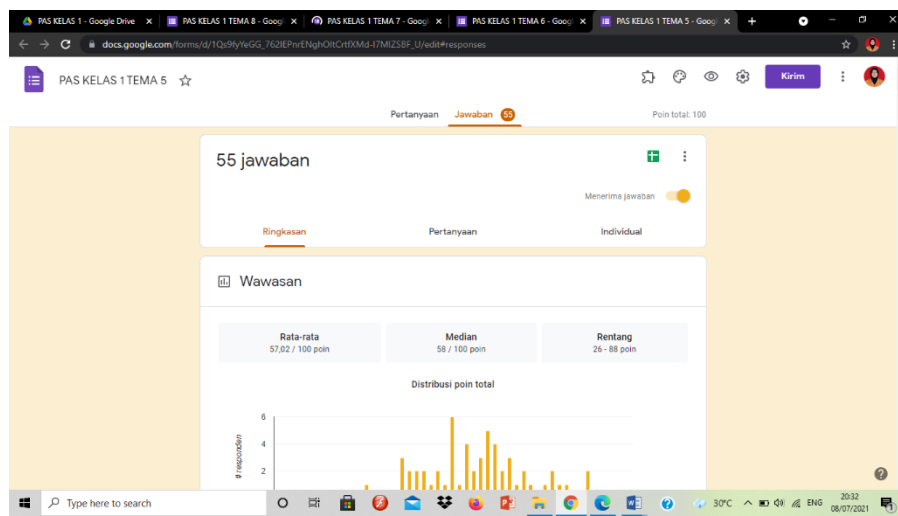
PAS KELAS 1 - Google Drive ×
PAS KELAS 1 TEMA 8 - Googl ×
PAS KELAS 1 TEMA 7 - Googl ×
PAS KELAS 1 TEMA 6 - Googl ×
PAS KELAS 1 TEMA 5 - Googl ×
+

docs.google.com/forms/d/1Qs9fyYeGG_762lEPnrENghOltCrtfXMd-I7MIZSBF_U/edit#responses

PAS KELAS 1 TEMA 5

Kirim

Pertanyaan Jawaban 55 Poin total: 100

55 jawaban

Menerima jawaban

Ringkasan Pertanyaan Individual

Wawasan

| Rata-rata | Median | Rentang |
|---|---|---|
| 57,02 / 100 poin | 58 / 100 poin | 26 - 88 poin |

Distribusi poin total

6
4
2
# responden

Type here to search

30°C ENG 20:32 08/07/2021